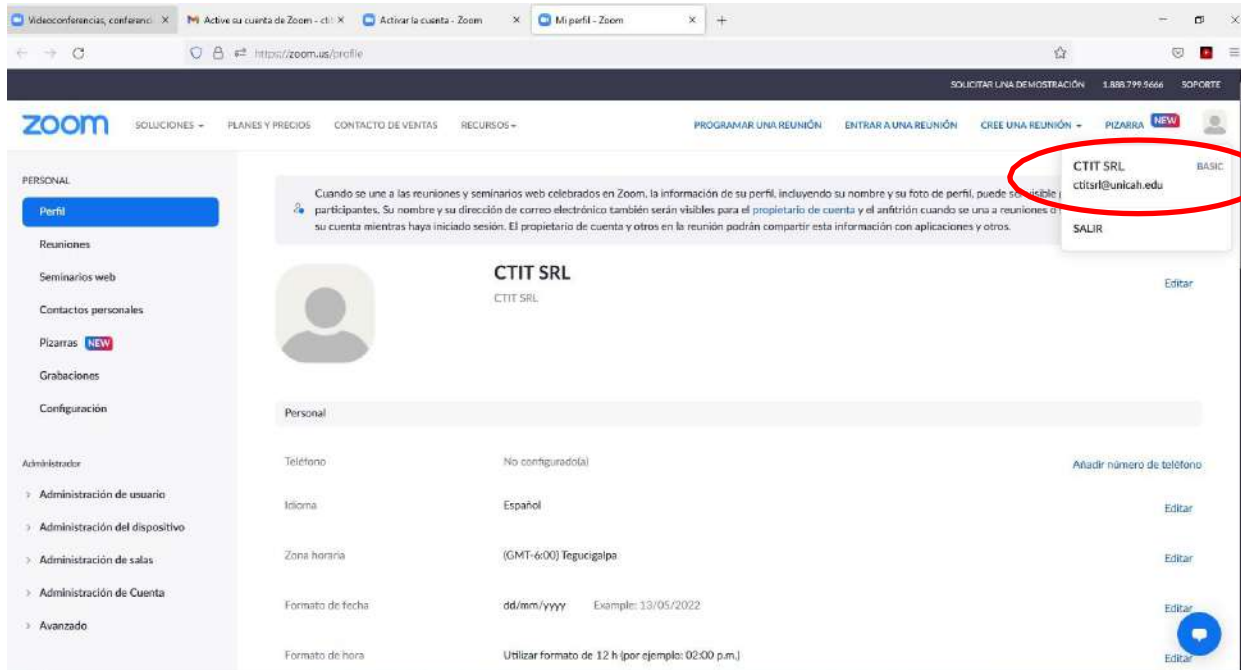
Videoconferencias, conferenci ×
Active su cuenta de Zoom - ct ×
Activar la cuenta - Zoom ×
Mi perfil - Zoom ×
+

https://zoom.us/profile

SOLICITAR UNA DEMOSTRACIÓN 1.888.799.5666 SOPORTE

zoom SOLUCIONES PLANES Y PRECIOS CONTACTO DE VENTAS RECURSOS PROGRAMAR UNA REUNIÓN ENTRAR A UNA REUNIÓN CREE UNA REUNIÓN PIZARRA NEW

CTIT SRL BASIC
ctitsrl@unicah.edu
SALIR

PERSONAL
Perfil
Reuniones
Seminarios web
Contactos personales
Pizarras NEW
Grabaciones
Configuración

Administrador
Administración de usuario
Administración del dispositivo
Administración de salas
Administración de Cuenta
Avanzado

Cuando se une a las reuniones y seminarios web celebrados en Zoom, la información de su perfil, incluyendo su nombre y su foto de perfil, puede ser visible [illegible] participantes. Su nombre y su dirección de correo electrónico también serán visibles para el propietario de cuenta y el anfitrión cuando se una a reuniones o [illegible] su cuenta mientras haya iniciado sesión. El propietario de cuenta y otros en la reunión podrán compartir esta información con aplicaciones y otros.

CTIT SRL
CTIT SRL
Editar

Personal

| Teléfono | No configurado(a) | Añadir número de teléfono |
|---|---|---|
| Idioma | Español | Editar |
| Zona horaria | (GMT-6:00) Tegucigalpa | Editar |
| Formato de fecha | dd/mm/yyyy Example: 13/05/2022 | Editar |
| Formato de hora | Utilizar formato de 12 h (por ejemplo: 02:00 p.m.) | Editar |